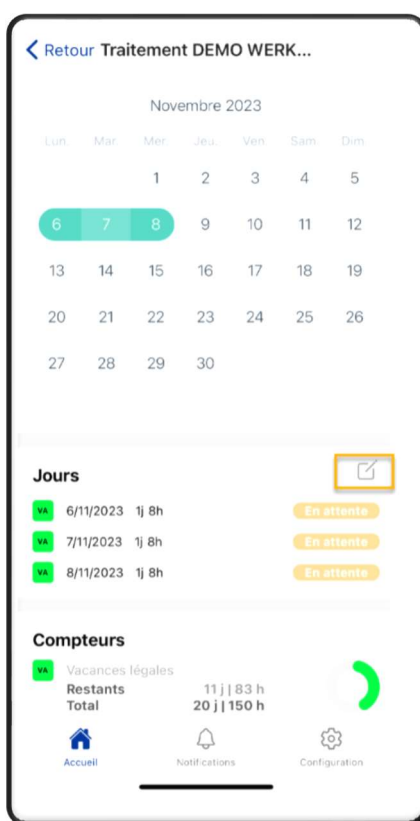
< Retour Traitement DEMO WERK...

Novembre 2023

| Lun. | Mar. | Mer. | Jeu. | Ven. | Sam. | Dim. |
|---|---|---|---|---|---|---|
| | | 1 | 2 | 3 | 4 | 5 |
| 6 | 7 | 8 | 9 | 10 | 11 | 12 |
| 13 | 14 | 15 | 16 | 17 | 18 | 19 |
| 20 | 21 | 22 | 23 | 24 | 25 | 26 |
| 27 | 28 | 29 | 30 | | | |

Jours

VA 6/11/2023 1j 8h En attente
VA 7/11/2023 1j 8h En attente
VA 8/11/2023 1j 8h En attente

Compteurs

VA Vacances légales
Restants 11 j | 83 h
Total 20 j | 150 h

Accueil Notifications Configuration